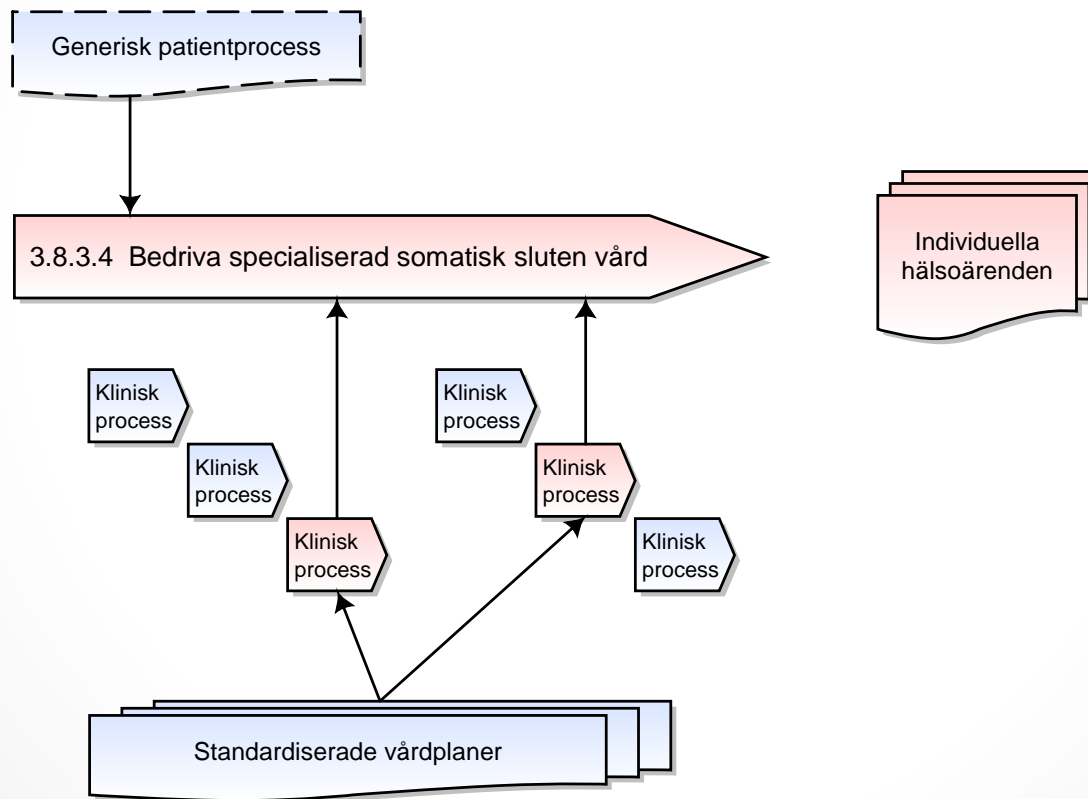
Generisk patientprocess

3.8.3.4 Bedriva specialiserad somatisk sluten vård

Individuella hälsoärenden

Klinisk process

Klinisk process

Klinisk process

Klinisk process

Klinisk process

Klinisk process

Standardiserade vårdplaner